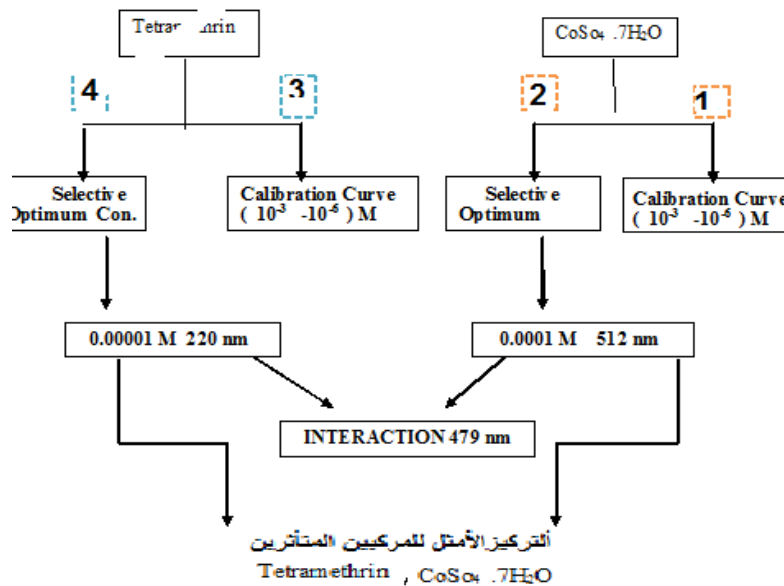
Tetra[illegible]thrin

$CoSo_4$ .$7H_2O$

4

3

2

1

Selective Optimum Con.

Calibration Curve ( $10^{-3}$ -$10^{-5}$ ) M

Selective Optimum

Calibration Curve ( $10^{-3}$ -$10^{-5}$ ) M

0.00001 M 220 nm

0.0001 M 512 nm

INTERACTION 479 nm

ألتركيزالأمثل للمركبين المتأثرين

Tetramethrin , $CoSo_4$ .$7H_2O$